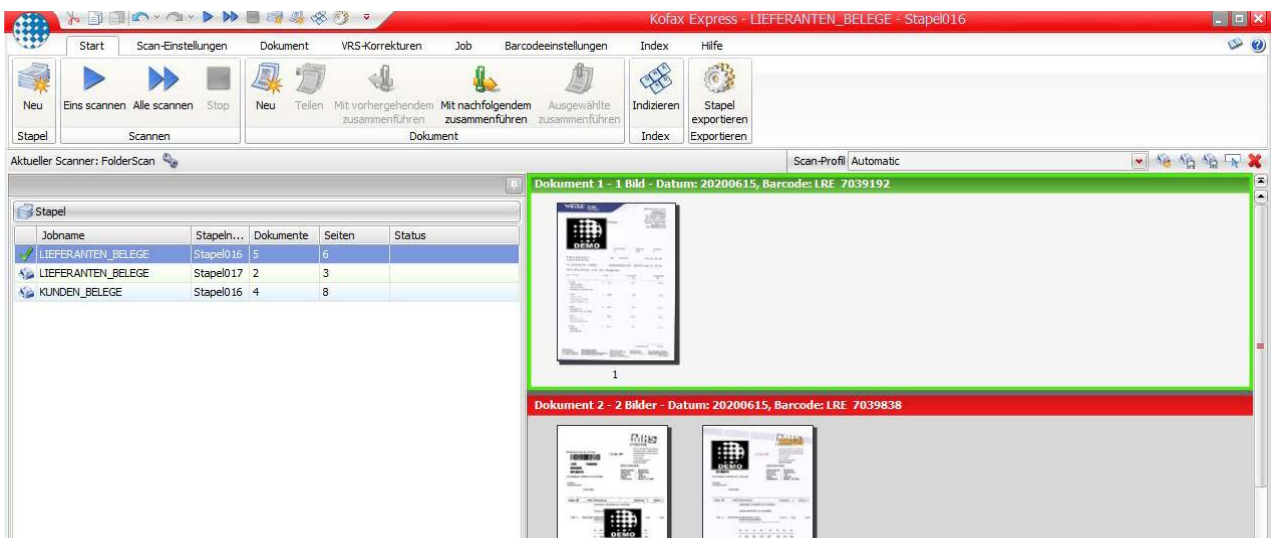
Kofax Express - LIEFERANTEN_BELEGE - Stapel016

Start Scan-Einstellungen Dokument VRS-Korrekturen Job Barcodeeinstellungen Index Hilfe

Neu
Stapel

Eins scannen Alle scannen Stop
Scannen

Neu Teilen Mit vorhergehendem zusammenführen Mit nachfolgendem zusammenführen Ausgewählte zusammenführen
Dokument

Indizieren
Index

Stapel exportieren
Exportieren

Aktueller Scanner: FolderScan

Scan-Profil Automatic

Stapel

| Jobname | Stapeln... | Dokumente | Seiten | Status |
|---|---|---|---|---|
| LIEFERANTEN_BELEGE | Stapel016 | 5 | 6 | |
| LIEFERANTEN_BELEGE | Stapel017 | 2 | 3 | |
| KUNDEN_BELEGE | Stapel016 | 4 | 8 | |

Dokument 1 - 1 Bild - Datum: 20200615, Barcode: LRE 7039192

DEMO

1

Dokument 2 - 2 Bilder - Datum: 20200615, Barcode: LRE 7039838

DEMO

DEMO